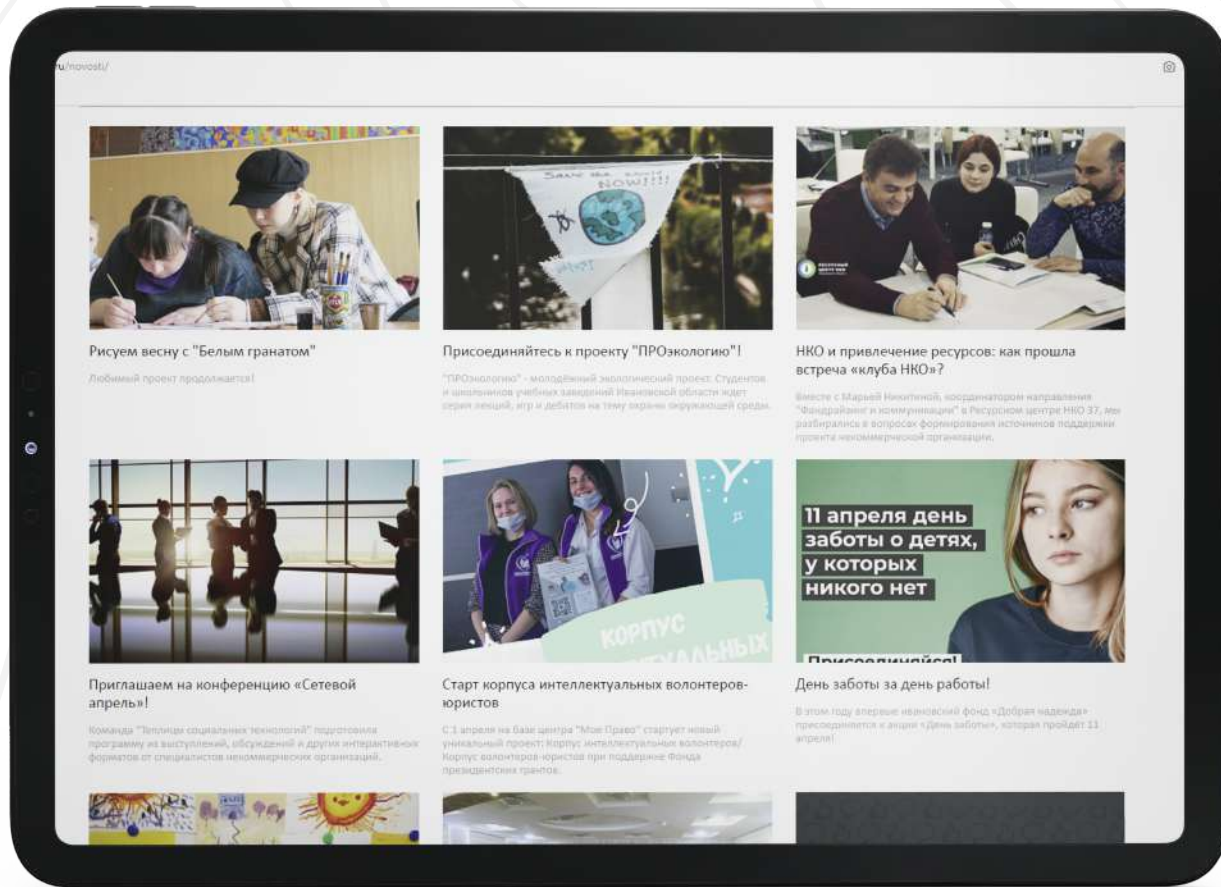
ru/novosti/

Save the world NOW!!!

Рисуем весну с "Белым гранатом"

Любимый проект продолжается!

Присоединяйтесь к проекту "ПРОэкологию"!

"ПРОэкологию" - молодёжный экологический проект. Студентов и школьников учебных заведений Ивановской области ждет серия лекций, игр и дебатов на тему охраны окружающей среды.

НКО и привлечение ресурсов: как прошла встреча «клуба НКО»?

Вместе с Марьей Никитиной, координатором направления "Фандрайзинг и коммуникации" в Ресурсном центре НКО 37, мы разбирались в вопросах формирования источников поддержки проекта некоммерческой организации.

КОРПУС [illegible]ТУАЛЬНЫХ

11 апреля день заботы о детях, у которых никого нет

Присоединяйся!

Приглашаем на конференцию «Сетевой апрель»!

Команда "Теплицы социальных технологий" подготовила программу из выступлений, обсуждений и других интерактивных форматов от специалистов некоммерческих организаций.

Старт корпуса интеллектуальных волонтеров-юристов

С 1 апреля на базе центра "Моё Право" стартует новый уникальный проект: Корпус интеллектуальных волонтеров/ Корпус волонтеров-юристов при поддержке Фонда президентских грантов.

День заботы за день работы!

В этом году впервые ивановский фонд «Добрая надежда» присоединяется к акции «День заботы», которая пройдет 11 апреля!